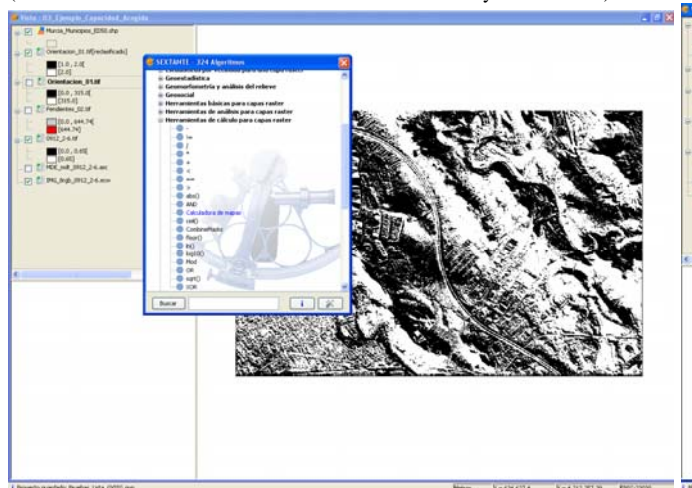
Vista : 03_Ejemplo_Capacidad_Acogida

Murcia_Municipios_ED50.shp
Orientacion_01.tif[reclasificado]
[1.0 , 2.0]
[2.0]
Orientacion_01.tif
[0.0 , 315.0]
[315.0]
Pendientes_02.tif
[0.0 , 644.74]
[644.74]
0912_2-6.tif
[0.0 , 0.65]
[0.65]
MDE_5x5_0912_2-6.asc
IMG_8rgb_0912_2-6.ecw

SEXTANTE - 324 Algoritmos
Geoestadística
Geomorfometría y análisis del relieve
Geosocial
Herramientas básicas para capas raster
Herramientas de análisis para capas raster
Herramientas de cálculo para capas raster
-
!=
/
*
+
<
==
>
abs()
AND
Calculadora de mapas
ceil()
CombineMasks
floor()
ln()
log10()
Mod
OR
sqrt()
XOR

Buscar

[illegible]